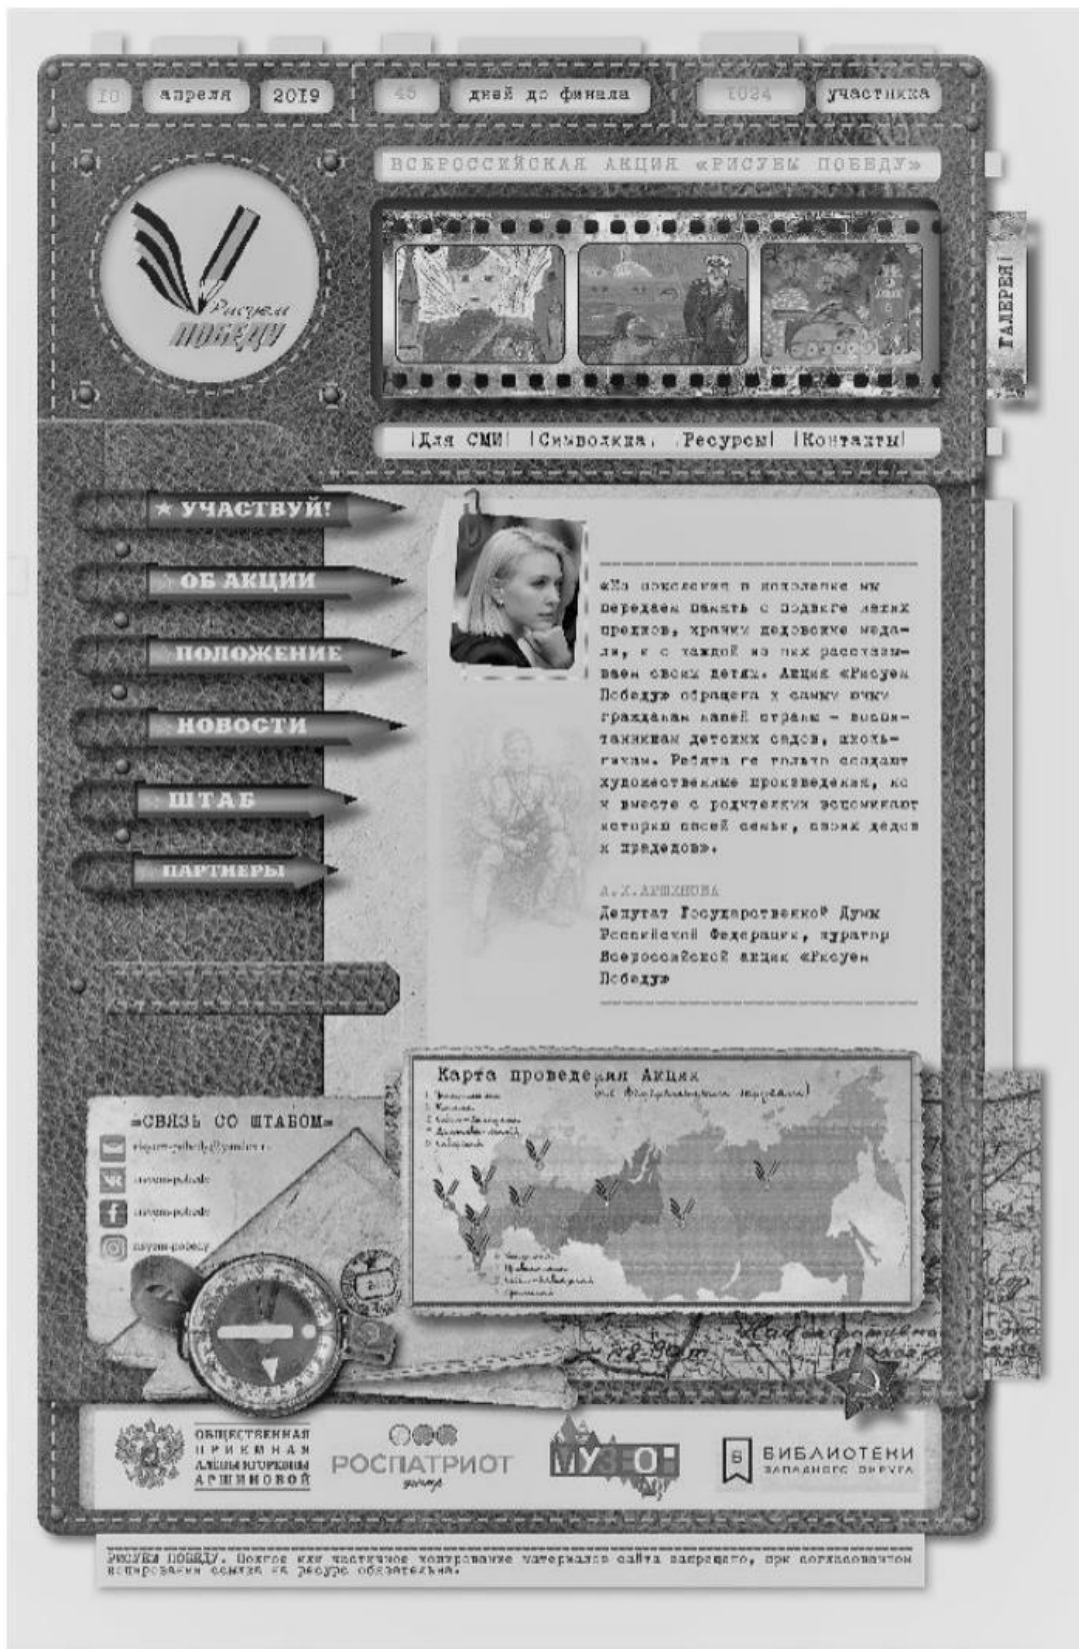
10 апреля 2019 | 45 дней до финала | 1024 участника

ВСЕРОССИЙСКАЯ АКЦИЯ «РИСУЕМ ПОБЕДУ»

ГАЛЕРЕЯ

Рисуем ПОБЕДУ

|Для СМИ| |Символика| |Ресурсы| |Контакты|

★ УЧАСТВУЙ!
ОБ АКЦИИ
ПОЛОЖЕНИЕ
НОВОСТИ
ШТАБ
ПАРТНЕРЫ

«Из поколения в поколение мы передаем память о подвиге наших предков, храним дедовские медали, и с каждой из них рассказываем своим детям. Акция «Рисуем Победу» обращена к самым юным гражданам нашей страны – воспитанникам детских садов, школьникам. Ребята не только создают художественные произведения, но и вместе с родителями вспоминают историю своей семьи, своих дедов и прадедов».

А.К.АРШИНОВА
Депутат Государственной Думы Российской Федерации, куратор Всероссийской акции «Рисуем Победу»

Карта проведения Акции
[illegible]

=СВЯЗЬ СО ШТАБОМ=
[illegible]
risuem-pobedu
risuem-pobedu
risuem-pobedy

ОБЩЕСТВЕННАЯ ПРИЕМНАЯ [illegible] АРШИНОВОЙ
РОСПАТРИОТ центр
МУЗЕО
БИБЛИОТЕКИ ЗАПАДНОГО ОКРУГА

РИСУЕМ ПОБЕДУ. Полное или частичное копирование материалов сайта запрещено, при согласованном копировании ссылка на ресурс обязательна.